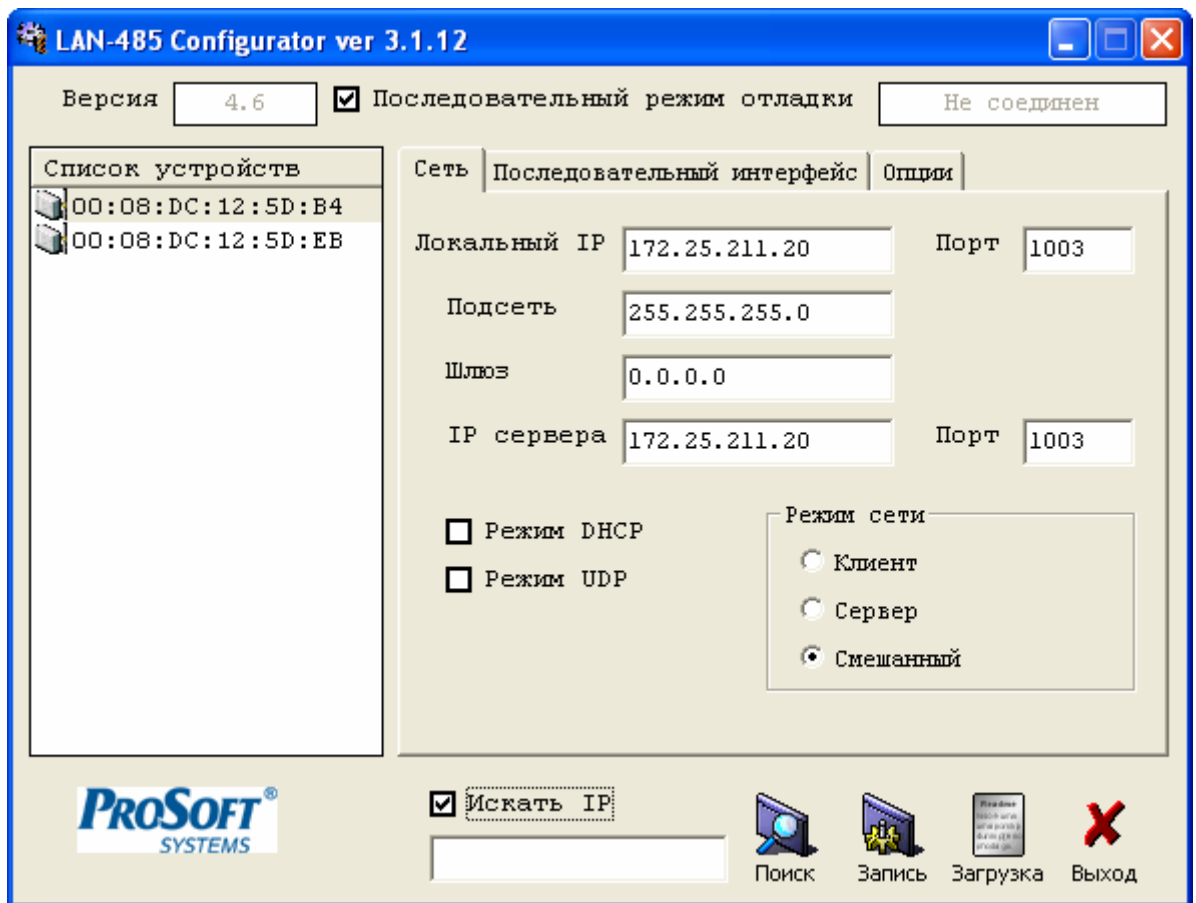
LAN-485 Configurator ver 3.1.12

Версия 4.6 Последовательный режим отладки Не соединен

Список устройств
00:08:DC:12:5D:B4
00:08:DC:12:5D:EB

Сеть | Последовательный интерфейс | Опции

Локальный IP 172.25.211.20 Порт 1003
Подсеть 255.255.255.0
Шлюз 0.0.0.0
IP сервера 172.25.211.20 Порт 1003

Режим DHCP
Режим UDP

Режим сети
Клиент
Сервер
Смешанный

PROSOFT® SYSTEMS

Искать IP

Поиск Запись Загрузка Выход